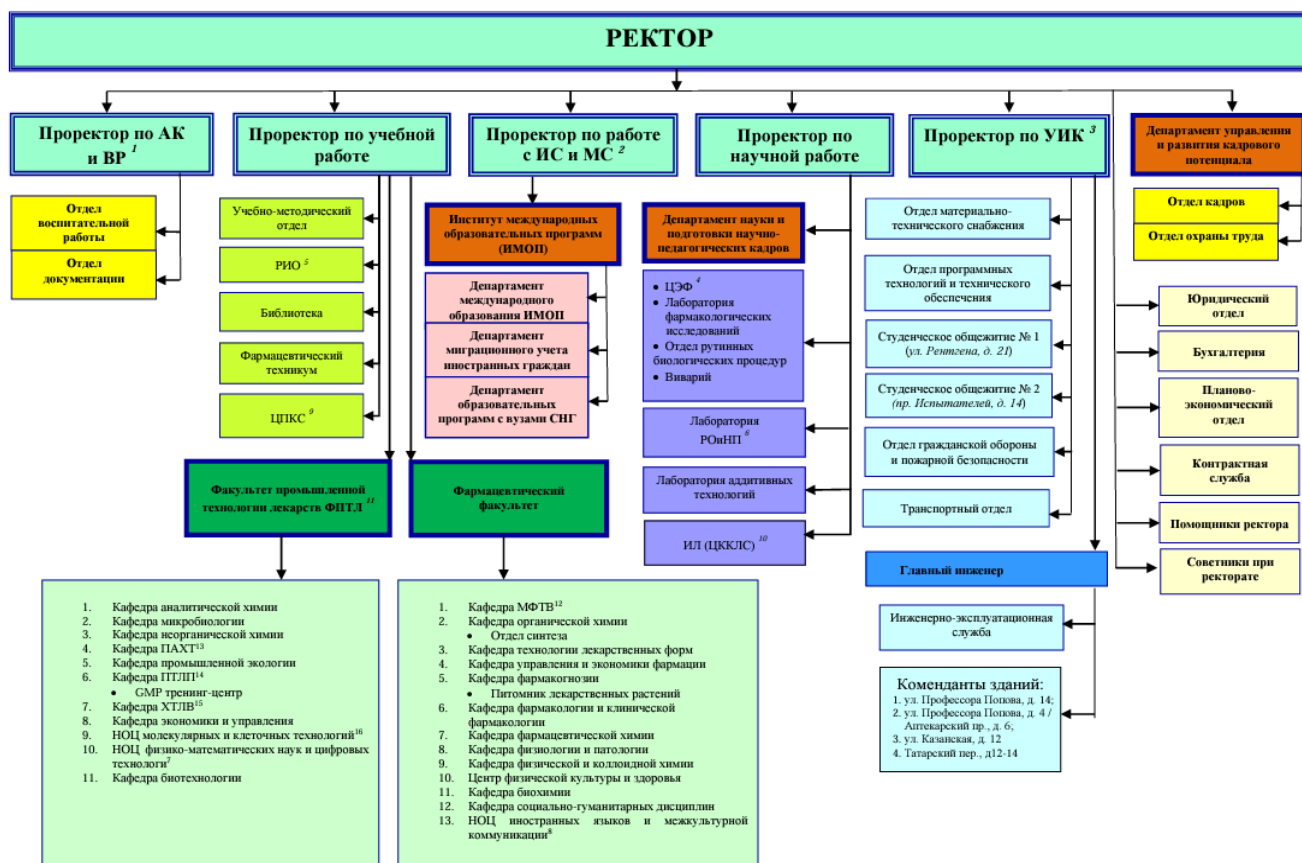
РЕКТОР

Проректор по АК и ВР $^1$

Отдел воспитательной работы

Отдел документации

Проректор по учебной работе

Учебно-методический отдел

РИО $^5$

Библиотека

Фармацевтический техникум

ЦПКС $^9$

Факультет промышленной технологии лекарств ФПТЛ $^{11}$

Фармацевтический факультет

Проректор по работе с ИС и МС $^2$

Институт международных образовательных программ (ИМОП)

Департамент международного образования ИМОП

Департамент миграционного учета иностранных граждан

Департамент образовательных программ с вузами СНГ

Проректор по научной работе

Департамент науки и подготовки научно-педагогических кадров

• ЦЭФ $^4$
• Лаборатория фармакологических исследований
• Отдел рутинных биологических процедур
• Виварий

Лаборатория РОиНП $^6$

Лаборатория аддитивных технологий

ИЛ (ЦККЛС) $^{10}$

Проректор по УИК $^3$

Отдел материально-технического снабжения

Отдел программных технологий и технического обеспечения

Студенческое общежитие № 1 (ул. Рентгена, д. 21)

Студенческое общежитие № 2 (пр. Испытателей, д. 14)

Отдел гражданской обороны и пожарной безопасности

Транспортный отдел

Главный инженер

Инженерно-эксплуатационная служба

Коменданты зданий:
1. ул. Профессора Попова, д. 14;
2. ул. Профессора Попова, д. 4 / Аптекарский пр., д. 6;
3. ул. Казанская, д. 12
4. Татарский пер., д12-14

Департамент управления и развития кадрового потенциала

Отдел кадров

Отдел охраны труда

Юридический отдел

Бухгалтерия

Планово-экономический отдел

Контрактная служба

Помощники ректора

Советники при ректорате

1. Кафедра аналитической химии
2. Кафедра микробиологии
3. Кафедра неорганической химии
4. Кафедра ПАХТ$^{13}$
5. Кафедра промышленной экологии
6. Кафедра ПТЛП$^{14}$
• GMP тренинг-центр
7. Кафедра ХТЛВ$^{15}$
8. Кафедра экономики и управления
9. НОЦ молекулярных и клеточных технологий$^{16}$
10. НОЦ физико-математических наук и цифровых технологи$^7$
11. Кафедра биотехнологии

1. Кафедра МФТВ$^{12}$
2. Кафедра органической химии
• Отдел синтеза
3. Кафедра технологии лекарственных форм
4. Кафедра управления и экономики фармации
5. Кафедра фармакогнозии
• Питомник лекарственных растений
6. Кафедра фармакологии и клинической фармакологии
7. Кафедра фармацевтической химии
8. Кафедра физиологии и патологии
9. Кафедра физической и коллоидной химии
10. Центр физической культуры и здоровья
11. Кафедра биохимии
12. Кафедра социально-гуманитарных дисциплин
13. НОЦ иностранных языков и межкультурной коммуникации$^8$